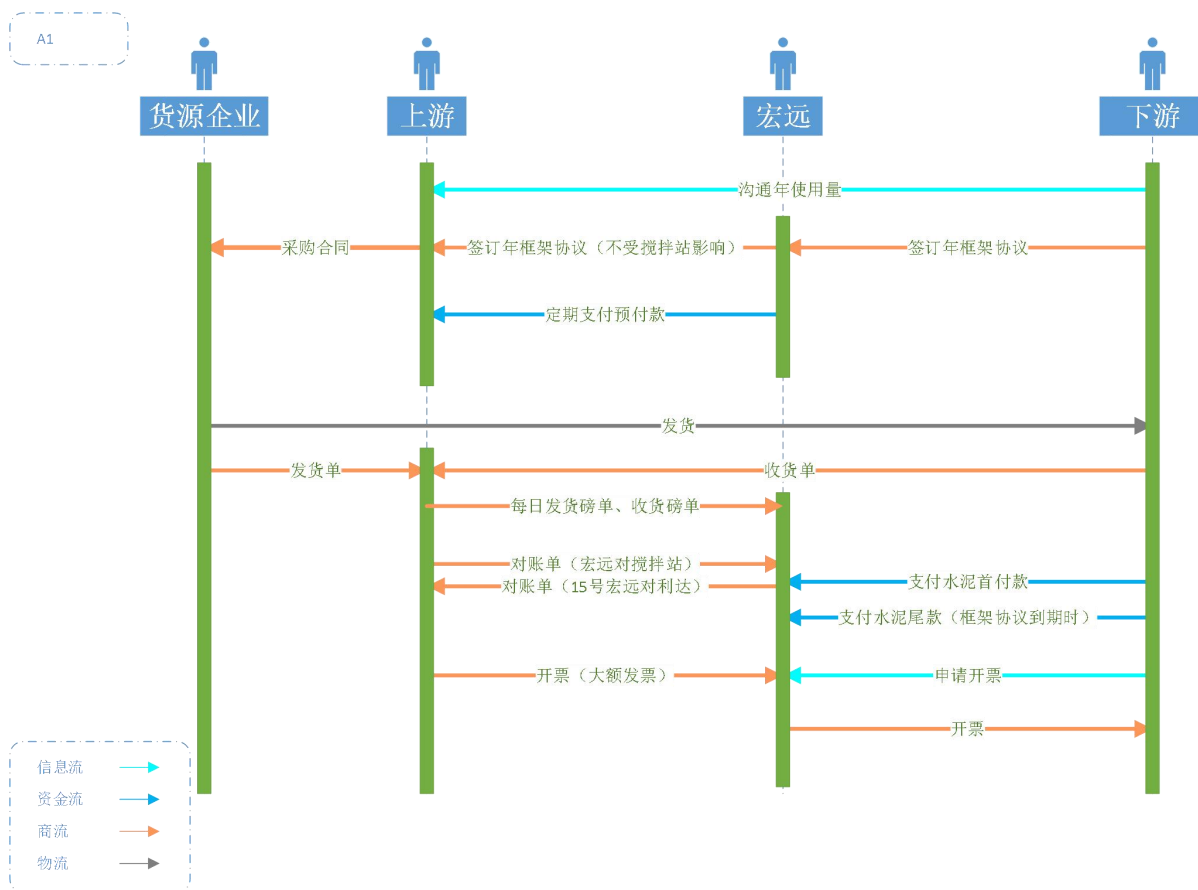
A1

货源企业

上游

宏远

下游

沟通年使用量

采购合同

签订年框架协议（不受搅拌站影响）

签订年框架协议

定期支付预付款

发货

发货单

收货单

每日发货磅单、收货磅单

对账单（宏远对搅拌站）

对账单（15号宏远对利达）

支付水泥首付款

支付水泥尾款（框架协议到期时）

开票（大额发票）

申请开票

开票

信息流

资金流

商流

物流